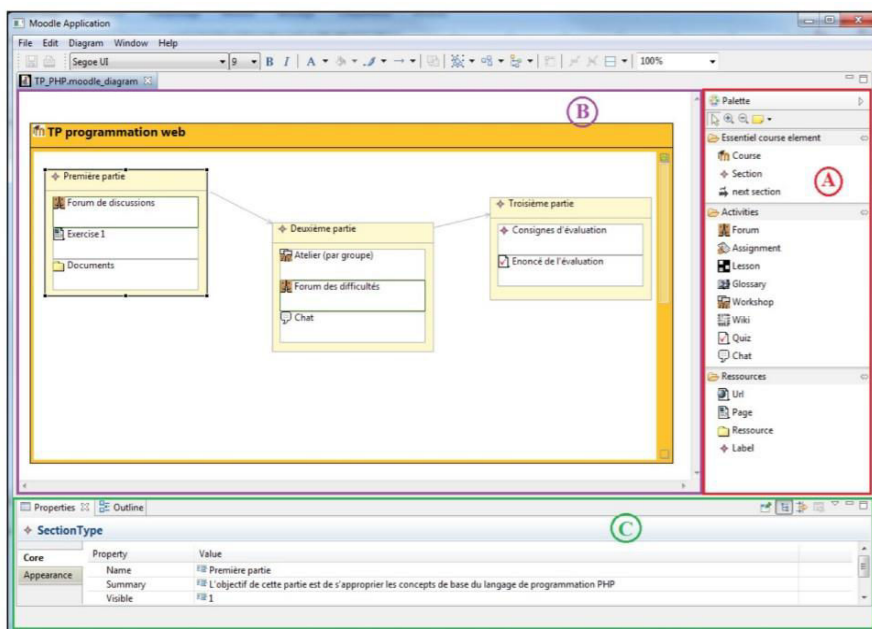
Moodle Application

File Edit Diagram Window Help

Segoe UI 9 B I A 100%

TP_PHP.moodle_diagram

B

TP programmation web

Première partie

Forum de discussions

Exercise 1

Documents

Deuxième partie

Atelier (par groupe)

Forum des difficultés

Chat

Troisième partie

Consignes d'évaluation

Enoncé de l'évaluation

Palette

Essentiel course element

Course

Section

next section

A

Activities

Forum

Assignment

Lesson

Glossary

Workshop

Wiki

Quiz

Chat

Ressources

Url

Page

Ressource

Label

Properties Outline

C

SectionType

Core

Appearance

| Property | Value |
|---|---|
| Name | Première partie |
| Summary | L'objectif de cette partie est de s'approprier les concepts de base du langage de programmation PHP |
| Visible | 1 |